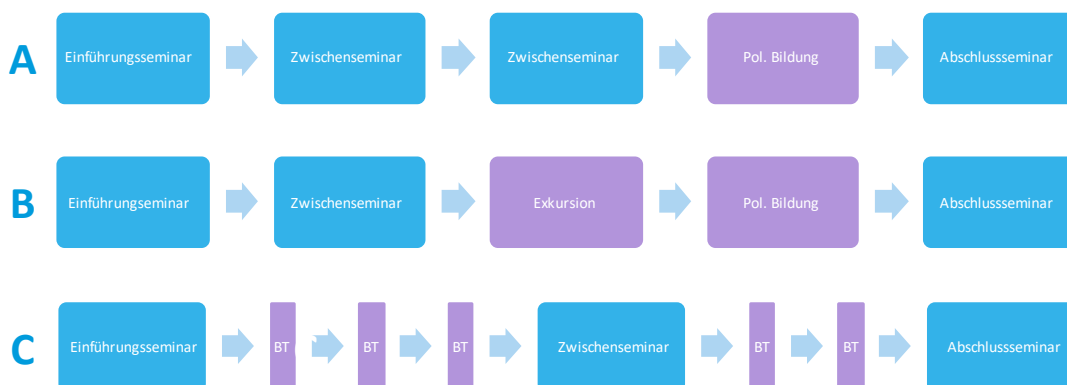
A
Einführungsseminar
Zwischenseminar
Zwischenseminar
Pol. Bildung
Abschlussseminar

B
Einführungsseminar
Zwischenseminar
Exkursion
Pol. Bildung
Abschlussseminar

C
Einführungsseminar
BT
BT
BT
Zwischenseminar
BT
BT
Abschlussseminar